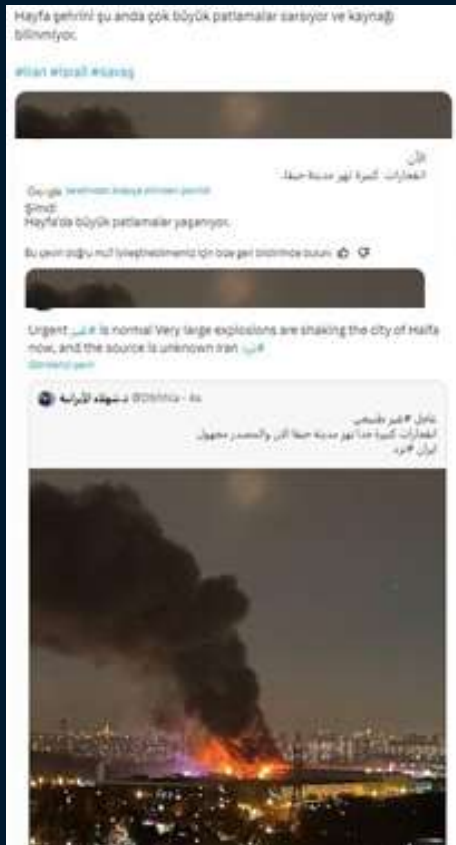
Hayfa şehrini şu anda çok büyük patlamalar sarsıyor ve kaynağı bilinmiyor.

#İran #İsrail #Savaş

الآن
انفجارات كبيرة تهز مدينة حيفا.

Google tarafından Arapça dilinden çevrildi
Şimdi
Hayfa'da büyük patlamalar yaşanıyor.

Bu çevirinin doğru mu? İyileştirmemiz için bize geri bildirimde bulun

Urgent #عاجل is normal Very large explosions are shaking the city of Haifa now, and the source is unknown Iran #ايران
Gönderiyi çevir

د.شهلاء الأزرانية @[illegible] · 4s

عاجل #غير طبيعي
انفجارات كبيرة جدا تهز مدينة حيفا الآن والمصدر مجهول
ايران #ايران